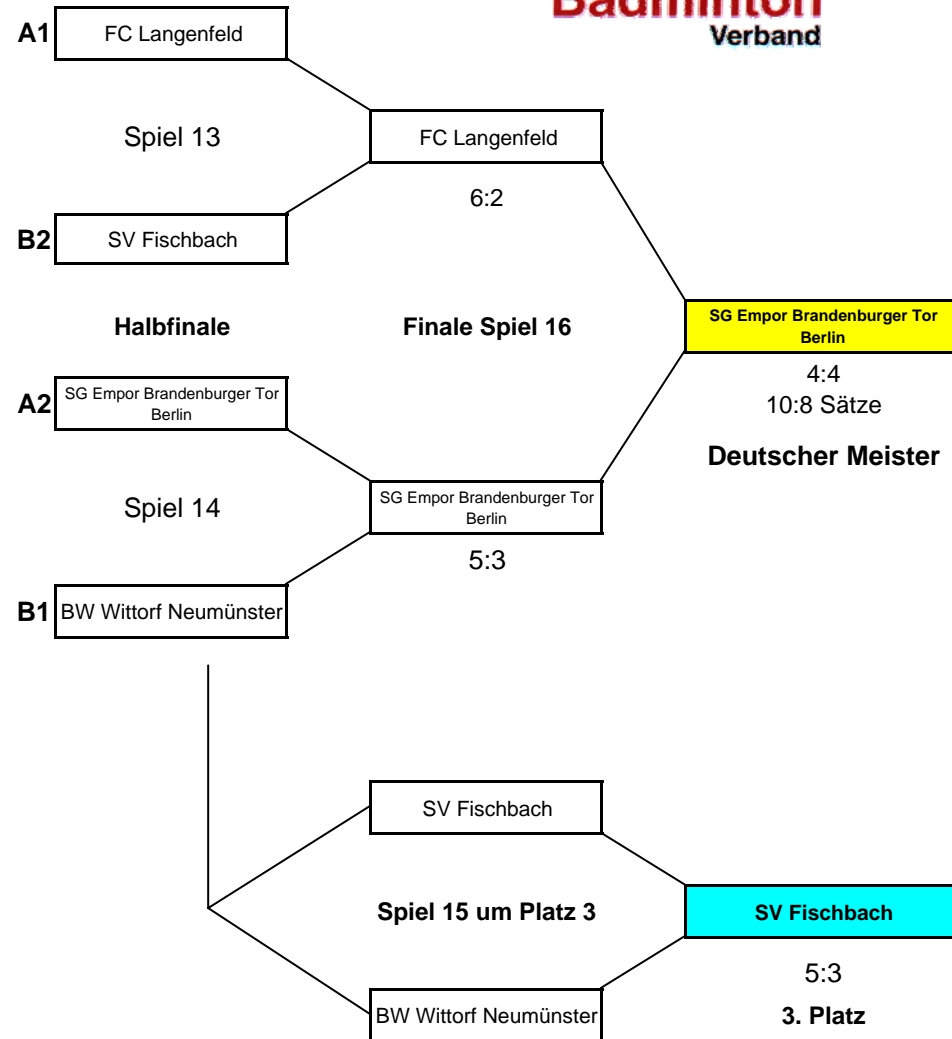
Badminton
Verband

A1 FC Langenfeld

Spiel 13

FC Langenfeld

6:2

B2 SV Fischbach

Halbfinale

Finale Spiel 16

SG Empor Brandenburger Tor Berlin

4:4
10:8 Sätze

Deutscher Meister

A2 SG Empor Brandenburger Tor Berlin

Spiel 14

SG Empor Brandenburger Tor Berlin

5:3

B1 BW Wittorf Neumünster

SV Fischbach

Spiel 15 um Platz 3

SV Fischbach

5:3

BW Wittorf Neumünster

3. Platz